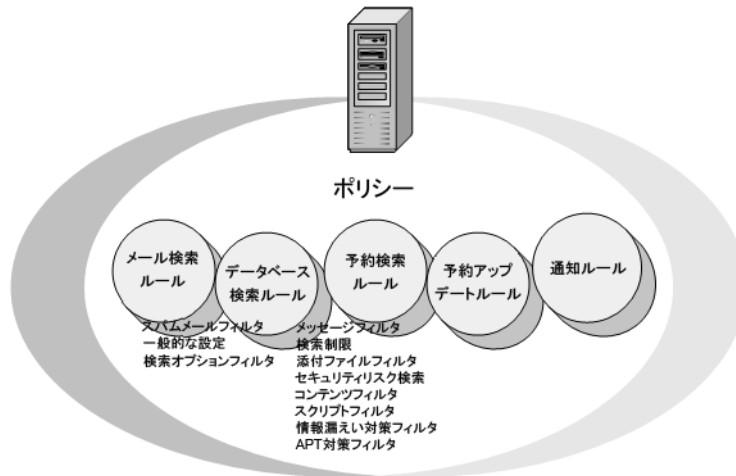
ポリシー

メール検索ルール

データベース検索ルール

予約検索ルール

予約アップデートルール

通知ルール

スパムメールフィルタ
一般的な設定
検索オプションフィルタ

メッセージフィルタ
検索制限
添付ファイルフィルタ
セキュリティリスク検索
コンテンツフィルタ
スクリプトフィルタ
情報漏えい対策フィルタ
APT対策フィルタ